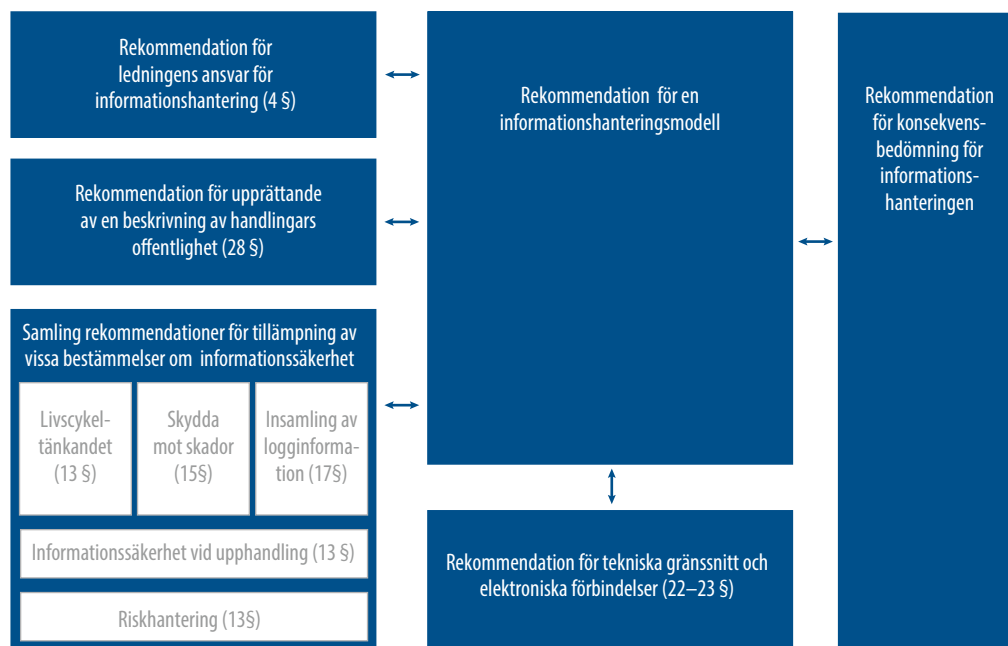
Rekommendation för ledningens ansvar för informationshantering (4 §)

Rekommendation för upprättande av en beskrivning av handlingars offentlighet (28 §)

Samling rekommendationer för tillämpning av vissa bestämmelser om informationssäkerhet

Livscykeltänkandet (13 §)

Skydda mot skador (15§)

Insamling av logginformation (17§)

Informationssäkerhet vid upphandling (13 §)

Riskhantering (13§)

Rekommendation för en informationshanteringsmodell

Rekommendation för tekniska gränssnitt och elektroniska förbindelser (22–23 §)

Rekommendation för konsekvensbedömning för informationshanteringen